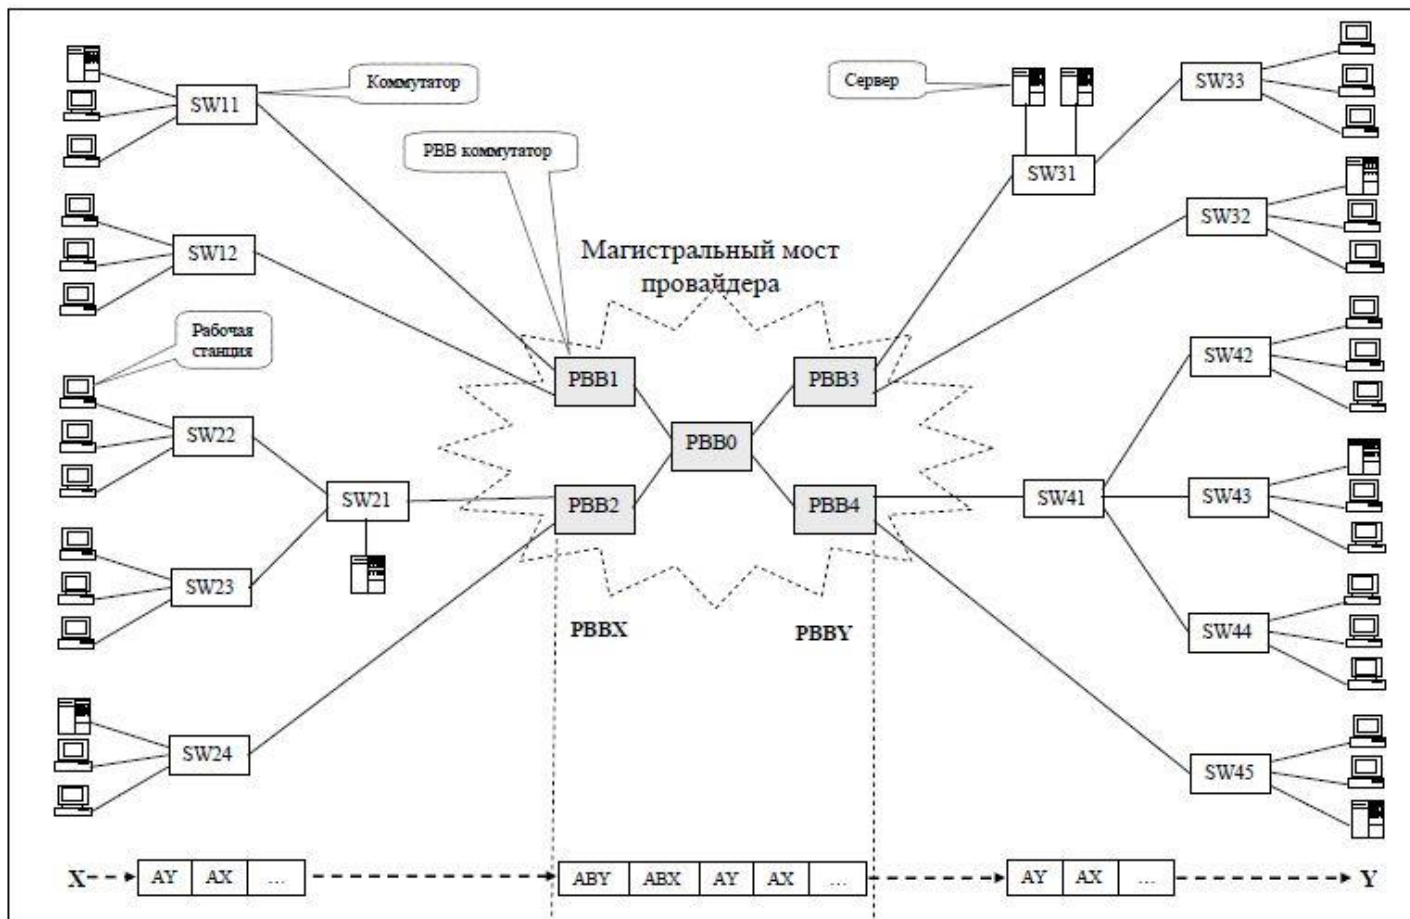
Коммутатор

SW11

PBB коммутатор

SW12

Рабочая станция

SW22

SW23

SW21

SW24

Магистральный мост провайдера

PBB1

PBB2

PBB0

PBB3

PBB4

PBBX

PBBY

Сервер

SW31

SW33

SW32

SW42

SW41

SW43

SW44

SW45

X | AY | AX | ...

| ABY | ABX | AY | AX | ... |

| AY | AX | ... | Y